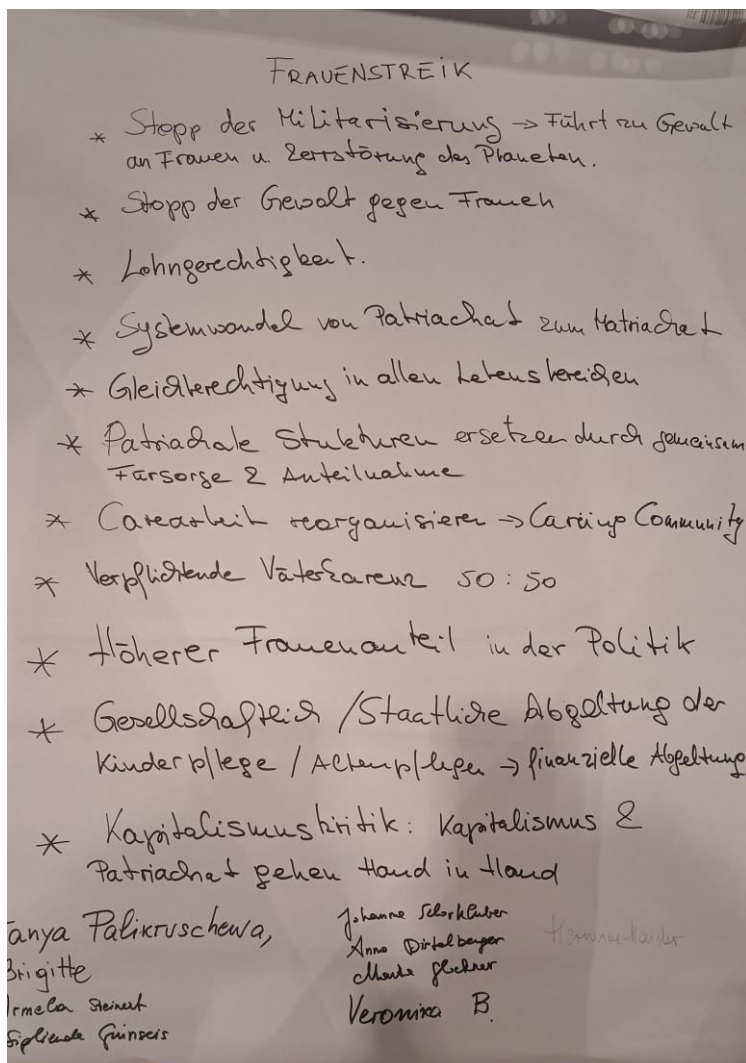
FRAUENSTREIK

* Stopp der Militarisierung → Führt zu Gewalt an Frauen u. Zerstörung des Planeten.

* Stopp der Gewalt gegen Frauen

* Lohngerechtigkeit.

* Systemwandel von Patriachat zum Matriachat

* Gleichberechtigung in allen Lebensbereichen

* Patriachale Strukturen ersetzen durch gemeinsame Fürsorge & Anteilnahme

* Carearbeit reorganisieren → Caring Community

* Verpflichtende Väterkarenz 50 : 50

* Höherer Frauenanteil in der Politik

* Gesellschaftlich / Staatliche Abgeltung der Kinderpflege / Altenpflege → finanzielle Abgeltung

* Kapitalismuskritik: Kapitalismus & Patriachat gehen Hand in Hand

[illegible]anya Palikruschewa,
Brigitte
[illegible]rmela Steinert
Sieglinde Grünseis

Johanna Schorkhuber
Anna Dirtelberger
Marta Glechner
Veronika B.

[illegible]